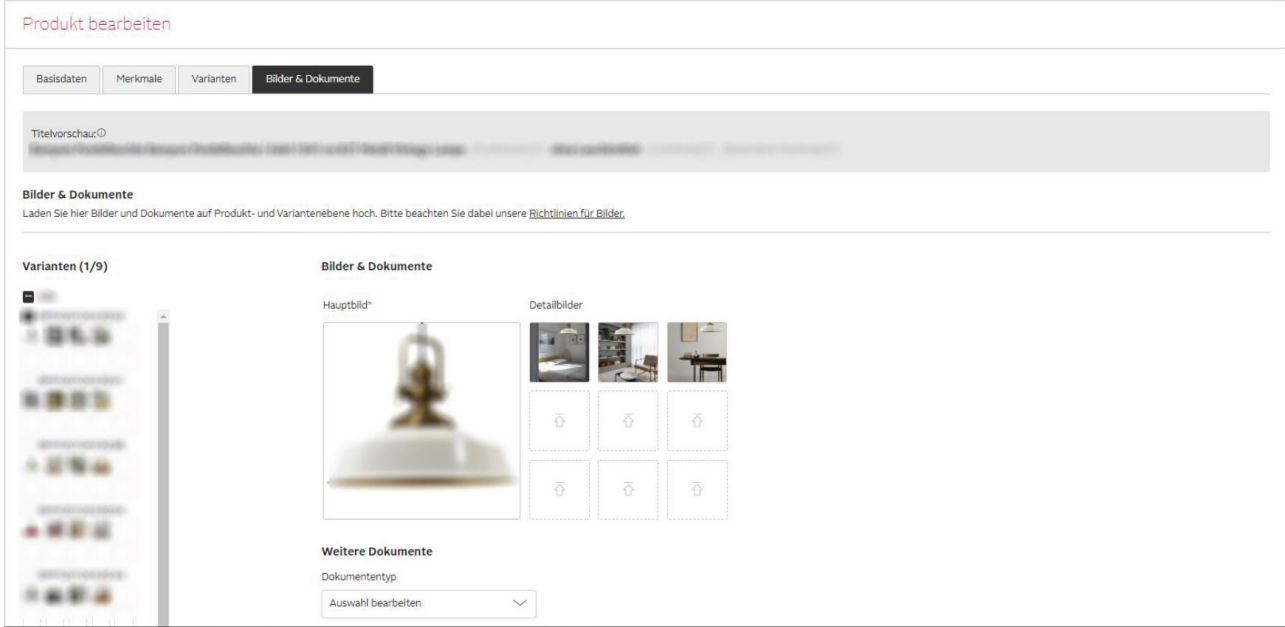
Produkt bearbeiten

Basisdaten | Merkmale | Varianten | Bilder & Dokumente

Titelvorschau: ⓘ
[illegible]

Bilder & Dokumente
Laden Sie hier Bilder und Dokumente auf Produkt- und Variantenebene hoch. Bitte beachten Sie dabei unsere Richtlinien für Bilder.

Varianten (1/9)

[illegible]

Bilder & Dokumente

Hauptbild*

Detailbilder

Weitere Dokumente

Dokumententyp

Auswahl bearbeiten